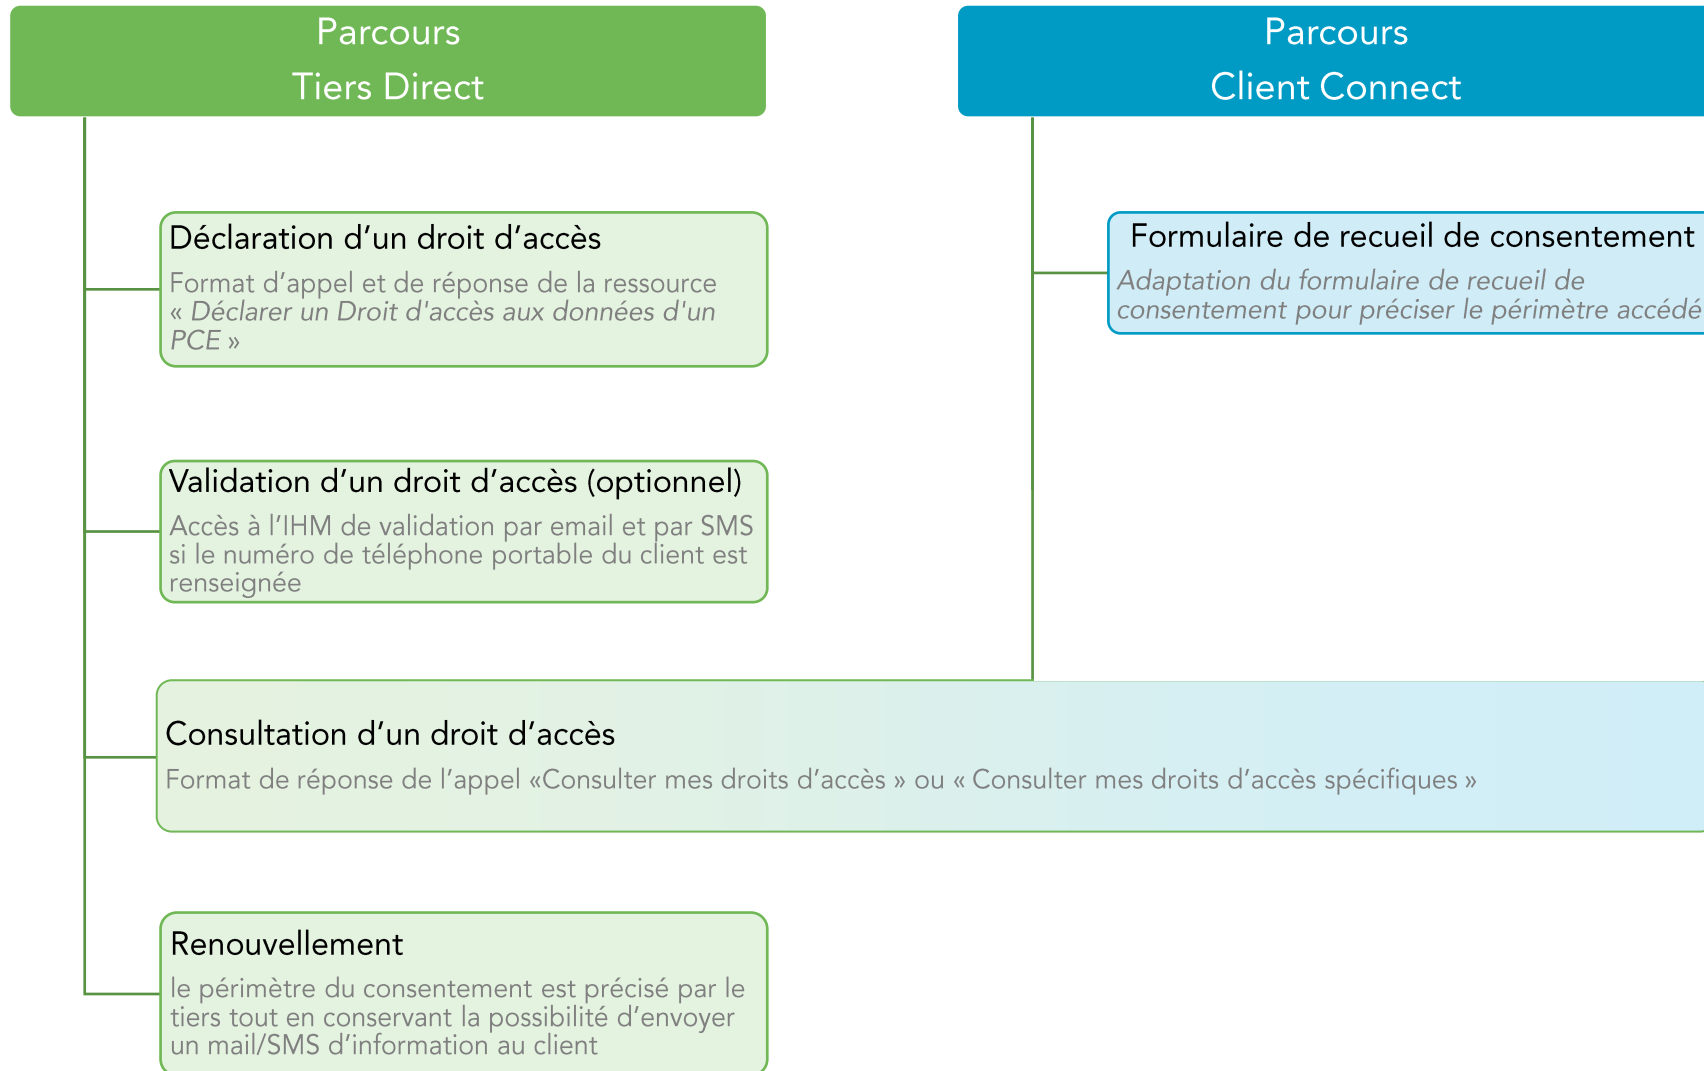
Parcours
Tiers Direct

Parcours
Client Connect

Déclaration d’un droit d’accès
Format d’appel et de réponse de la ressource « Déclarer un Droit d'accès aux données d'un PCE »

Formulaire de recueil de consentement
Adaptation du formulaire de recueil de consentement pour préciser le périmètre accédé

Validation d’un droit d’accès (optionnel)
Accès à l’IHM de validation par email et par SMS si le numéro de téléphone portable du client est renseignée

Consultation d’un droit d’accès
Format de réponse de l’appel «Consulter mes droits d’accès » ou « Consulter mes droits d’accès spécifiques »

Renouvellement
le périmètre du consentement est précisé par le tiers tout en conservant la possibilité d’envoyer un mail/SMS d’information au client